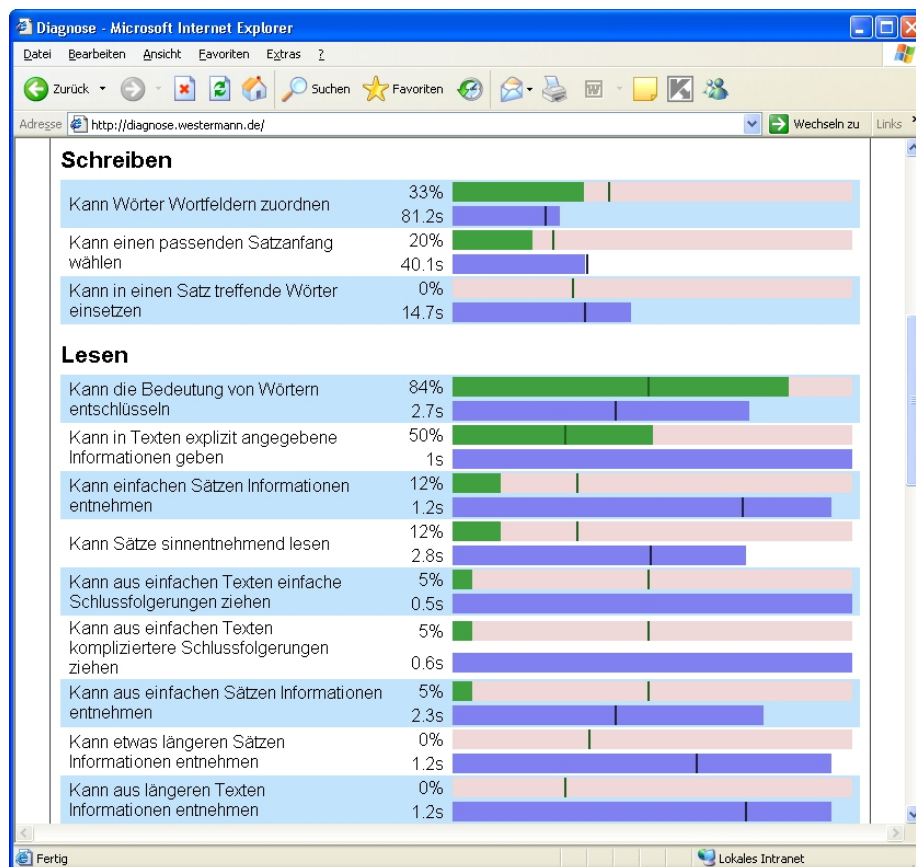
Diagnose - Microsoft Internet Explorer

Datei Bearbeiten Ansicht Favoriten Extras ?

Zurück Suchen Favoriten

Adresse http://diagnose.westermann.de/ Wechseln zu Links

Schreiben

| | | |
|---|---|---|
| Kann Wörter Wortfeldern zuordnen | 33% | |
| | 81.2s | |
| Kann einen passenden Satzanfang wählen | 20% | |
| | 40.1s | |
| Kann in einen Satz treffende Wörter einsetzen | 0% | |
| | 14.7s | |

Lesen

| | | |
|---|---|---|
| Kann die Bedeutung von Wörtern entschlüsseln | 84% | |
| | 2.7s | |
| Kann in Texten explizit angegebene Informationen geben | 50% | |
| | 1s | |
| Kann einfachen Sätzen Informationen entnehmen | 12% | |
| | 1.2s | |
| Kann Sätze sinnentnehmend lesen | 12% | |
| | 2.8s | |
| Kann aus einfachen Texten einfache Schlussfolgerungen ziehen | 5% | |
| | 0.5s | |
| Kann aus einfachen Texten kompliziertere Schlussfolgerungen ziehen | 5% | |
| | 0.6s | |
| Kann aus einfachen Sätzen Informationen entnehmen | 5% | |
| | 2.3s | |
| Kann etwas längeren Sätzen Informationen entnehmen | 0% | |
| | 1.2s | |
| Kann aus längeren Texten Informationen entnehmen | 0% | |
| | 1.2s | |

Fertig Lokales Intranet